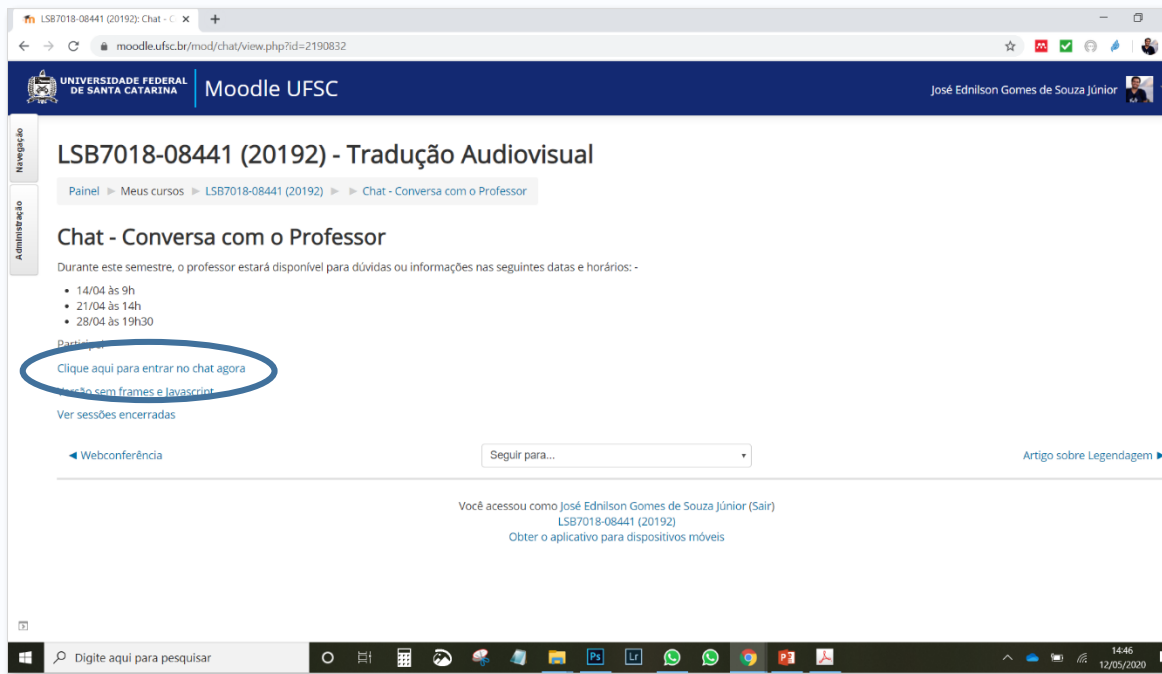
LSB7018-08441 (20192): Chat - C ×
+

moodle.ufsc.br/mod/chat/view.php?id=2190832

UNIVERSIDADE FEDERAL DE SANTA CATARINA
Moodle UFSC
José Ednilson Gomes de Souza Júnior

Navegação
Administração

LSB7018-08441 (20192) - Tradução Audiovisual

Painel ► Meus cursos ► LSB7018-08441 (20192) ► ► Chat - Conversa com o Professor

Chat - Conversa com o Professor

Durante este semestre, o professor estará disponível para dúvidas ou informações nas seguintes datas e horários: -

• 14/04 às 9h
• 21/04 às 14h
• 28/04 às 19h30

Particip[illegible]

Clique aqui para entrar no chat agora
Versão sem frames e Javascript
Ver sessões encerradas

◄ Webconferência
Seguir para...
Artigo sobre Legendagem ►

Você acessou como José Ednilson Gomes de Souza Júnior (Sair)
LSB7018-08441 (20192)
Obter o aplicativo para dispositivos móveis

Digite aqui para pesquisar
14:46
12/05/2020